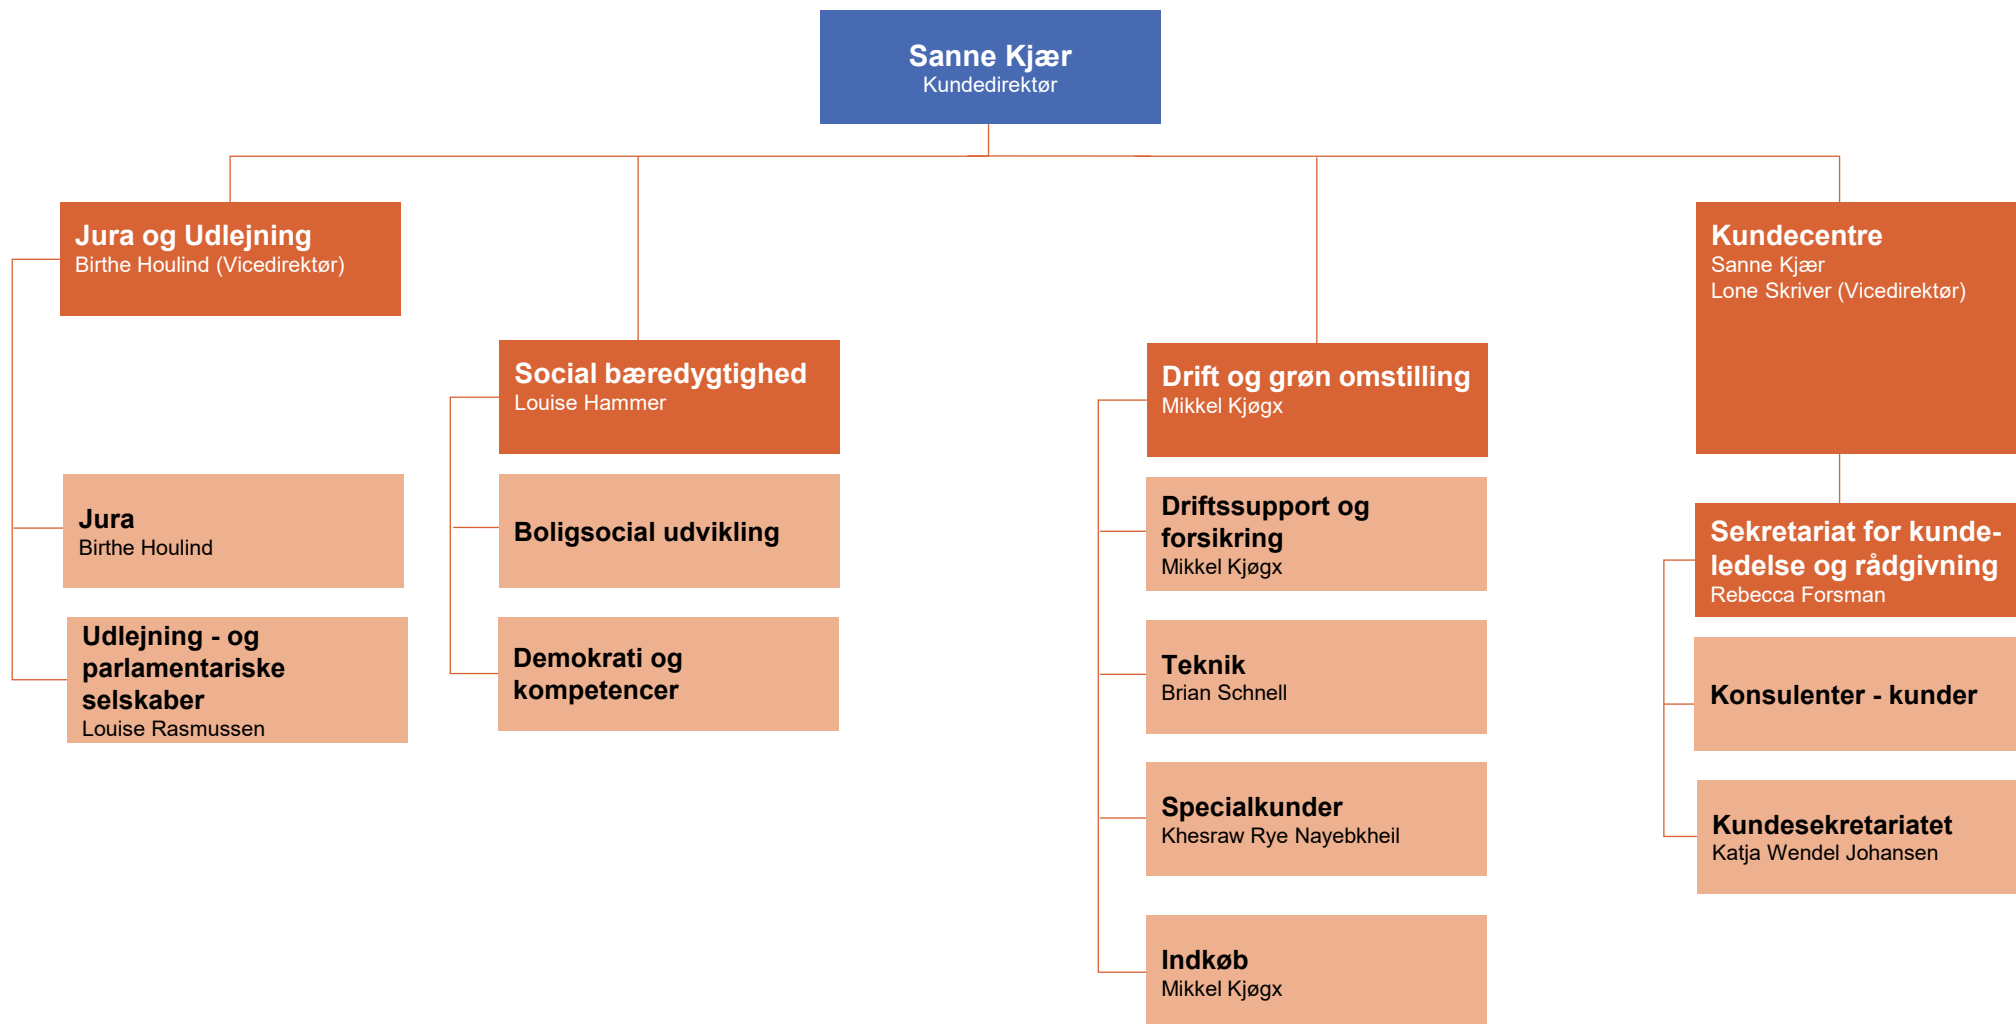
Sanne Kjær
Kundedirektør

Jura og Udlejning
Birthe Houlind (Vicedirektør)

Jura
Birthe Houlind

Udlejning - og parlamentariske selskaber
Louise Rasmussen

Social bæredygtighed
Louise Hammer

Boligsocial udvikling

Demokrati og kompetencer

Drift og grøn omstilling
Mikkel Kjøgx

Driftssupport og forsikring
Mikkel Kjøgx

Teknik
Brian Schnell

Specialkunder
Khesraw Rye Nayebkheil

Indkøb
Mikkel Kjøgx

Kundecentre
Sanne Kjær
Lone Skriver (Vicedirektør)

Sekretariat for kundeledelse og rådgivning
Rebecca Forsman

Konsulenter - kunder

Kundesekretariatet
Katja Wendel Johansen